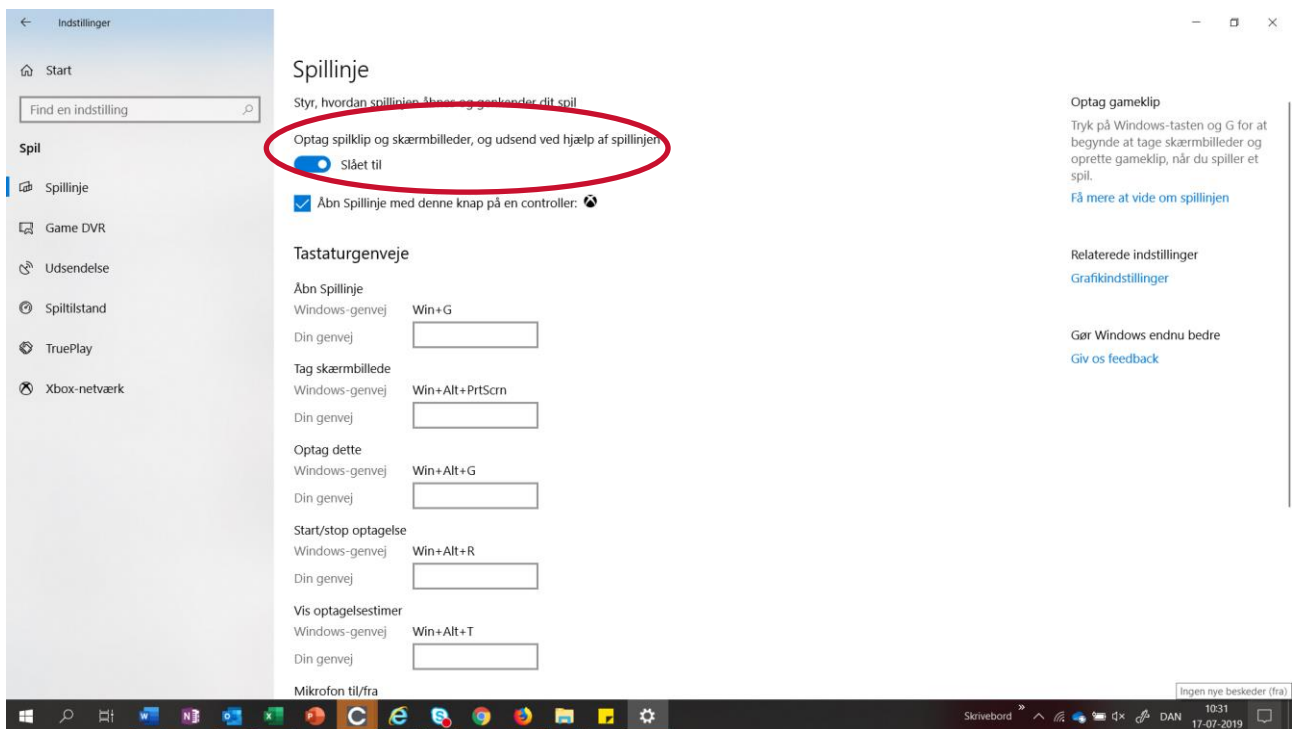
← Indstillinger

Start

Find en indstilling

Spil

Spillinje

Game DVR

Udsendelse

Spiltilstand

TruePlay

Xbox-netværk

Spillinje

Styr, hvordan spillinjen åbnes og genkender dit spil

Optag spilklip og skærmbilleder, og udsend ved hjælp af spillinjen

Slået til

Åbn Spillinje med denne knap på en controller:

Tastaturgenveje

Åbn Spillinje
Windows-genvej Win+G
Din genvej

Tag skærmbillede
Windows-genvej Win+Alt+PrtScrn
Din genvej

Optag dette
Windows-genvej Win+Alt+G
Din genvej

Start/stop optagelse
Windows-genvej Win+Alt+R
Din genvej

Vis optagelsestimer
Windows-genvej Win+Alt+T
Din genvej

Mikrofon til/fra

Optag gameklip

Tryk på Windows-tasten og G for at begynde at tage skærmbilleder og oprette gameklip, når du spiller et spil.

Få mere at vide om spillinjen

Relaterede indstillinger

Grafikindstillinger

Gør Windows endnu bedre

Giv os feedback

Ingen nye beskeder (fra)

Skrivebord DAN 10:31 17-07-2019